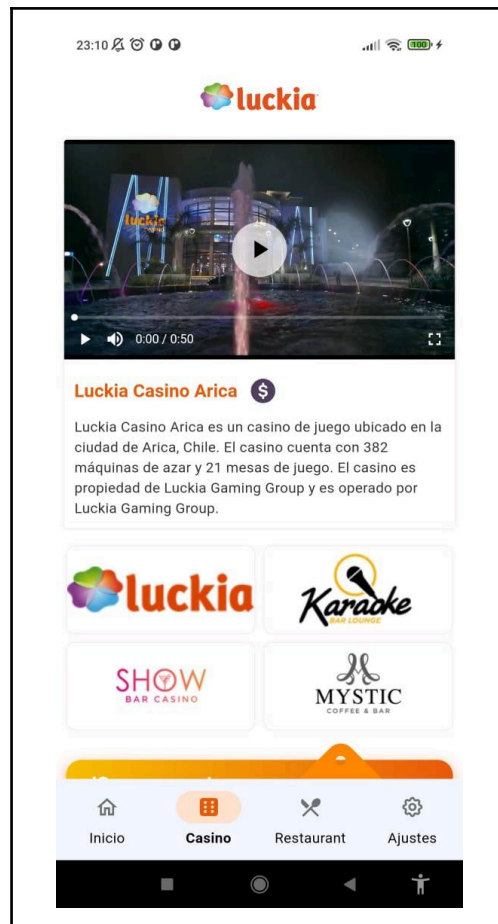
23:10

100

luckia

luckia

0:00 / 0:50

Luckia Casino Arica

Luckia Casino Arica es un casino de juego ubicado en la ciudad de Arica, Chile. El casino cuenta con 382 máquinas de azar y 21 mesas de juego. El casino es propiedad de Luckia Gaming Group y es operado por Luckia Gaming Group.

luckia

Karaoke
BAR LOUNGE

SHOW
BAR CASINO

MYSTIC
COFFEE & BAR

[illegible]

Inicio

Casino

Restaurant

Ajustes